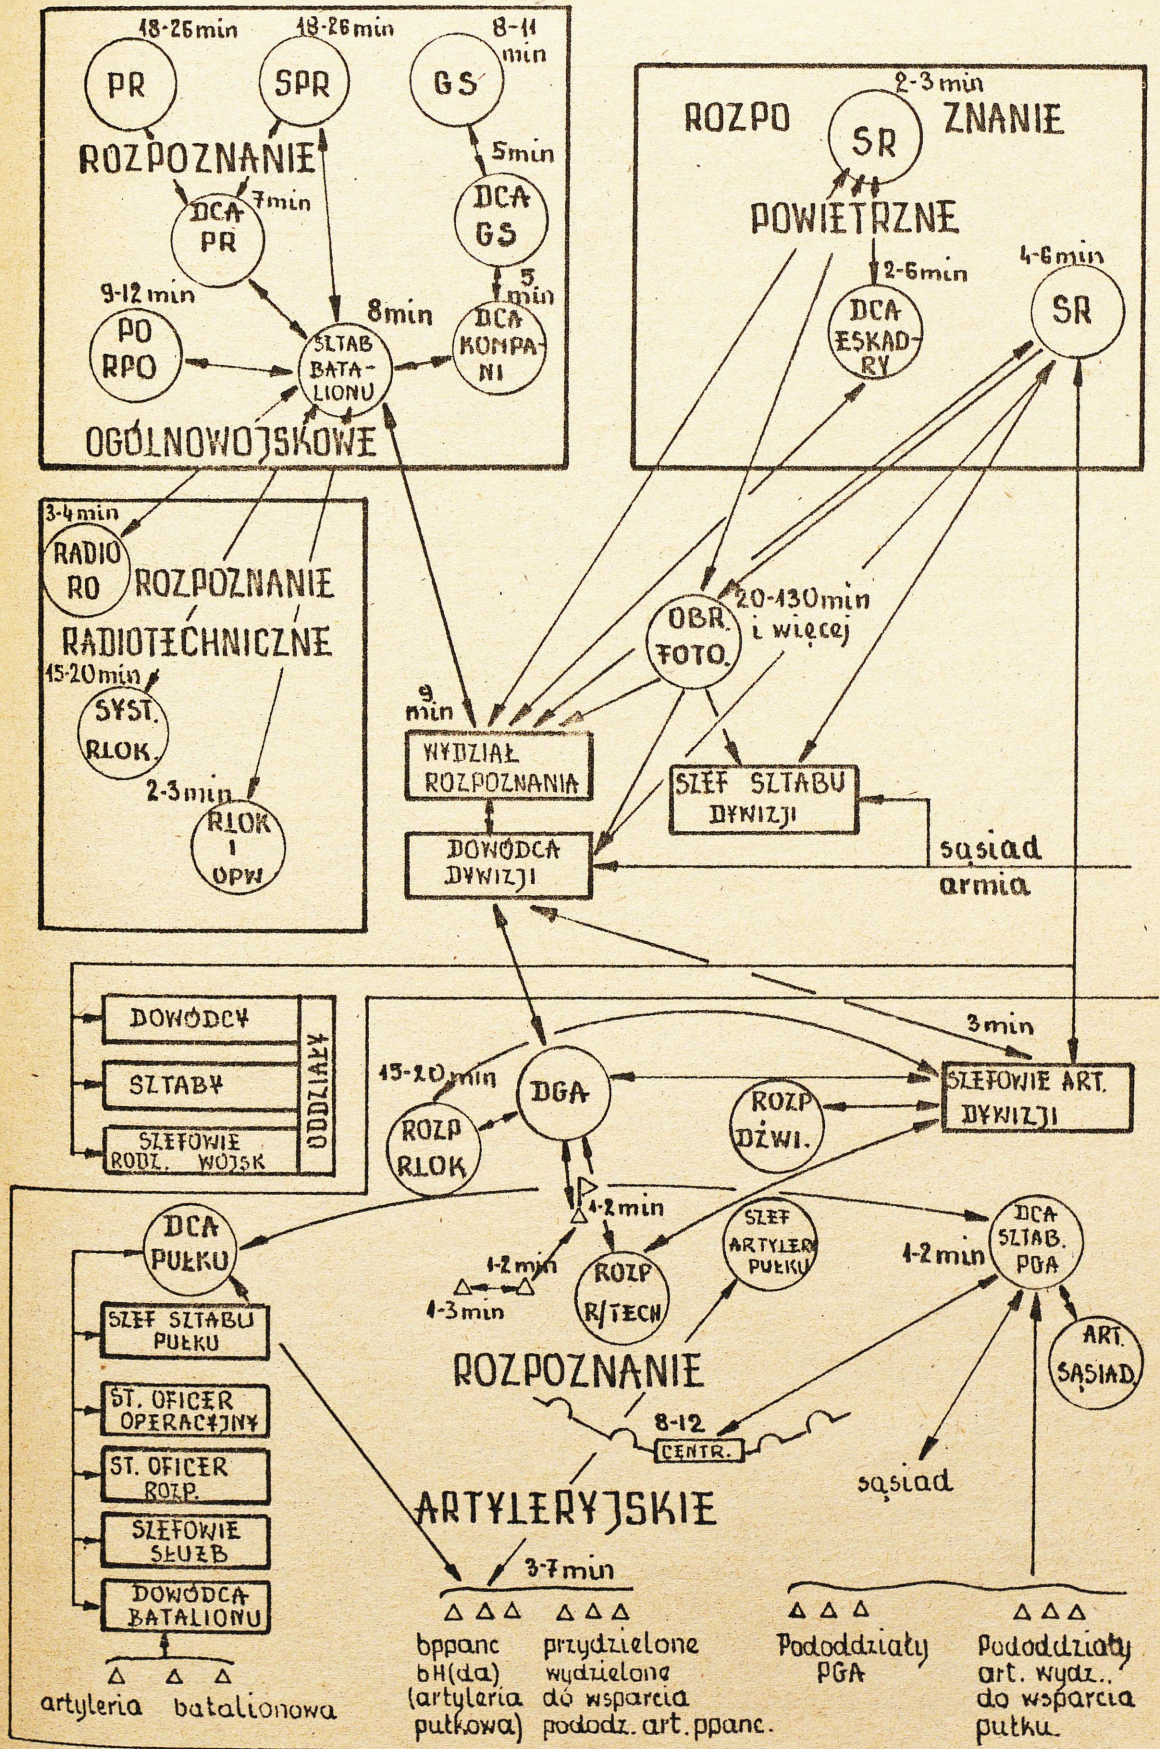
18-26min PR
18-26min SPR
8-11 min GS
ROZPOZNANIE
7min DCA PR
5min DCA GS
9-12 min PO RPO
8min SZTAB BATALIONU
5 min DCA KOMPANII
OGÓLNOWOJSKOWE

ROZPO SR 2-3 min ZNANIE
POWIETRZNE
2-6min DCA ESKADRY
4-6min SR

3-4min RADIO RO
ROZPOZNANIE
RADIOTECHNICZNE
15-20min SYST. RLOK.
2-3min RLOK i OPW

OBR. FOTO.
20-130min i więcej
9 min WYDZIAŁ ROZPOZNANIA
SZEF SZTABU DYWIZJI
DOWÓDCA DYWIZJI
sąsiad
armia

DOWÓDCY
SZTABY
SZEFOWIE RODZ. WOJSK
ODDZIAŁY

3min
13-20min
DGA
ROZP RLOK
ROZP DŹWI.
SZEFOWIE ART. DYWIZJI
1-2min
DCA PUŁKU
1-2min
1-3min
ROZP R/TECH
SZEF ARTYLER PUŁKU
1-2min
DCA SZTAB. PGA
ART. SĄSIAD.
SZEF SZTABU PUŁKU
ST. OFICER OPERACYJNY
ST. OFICER ROZP.
SZEFOWIE SŁUŻB
DOWÓDCA BATALIONU
ROZPOZNANIE
8-12
CENTR.
ARTYLERYJSKIE
sąsiad
3-7min

bppanc bH(da) (artyleria pułkowa)
przydzielone wydzielone do wsparcia pododz. art. ppanc.
Pododdziały PGA
Pododdziały art. wydz. do wsparcia pułku
artyleria batalionowa